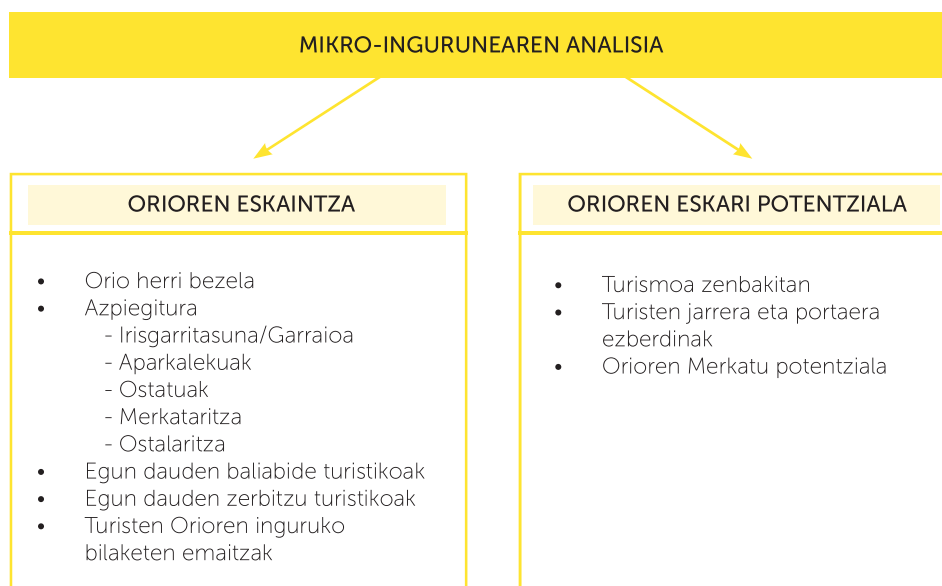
MIKRO-INGURUNEAREN ANALISIA

ORIOREN ESKAINTZA

- Orio herri bezela
- Azpiegitura
  - Irisgarritasuna/Garraioa
  - Aparkalekuak
  - Ostatuak
  - Merkataritza
  - Ostalaritza
- Egun dauden baliabide turistikoak
- Egun dauden zerbitzu turistikoak
- Turisten Orioren inguruko bilaketen emaitzak

ORIOREN ESKARI POTENTZIALA

- Turismoa zenbakitan
- Turisten jarrera eta portaera ezberdinak
- Orioren Merkatu potentziala